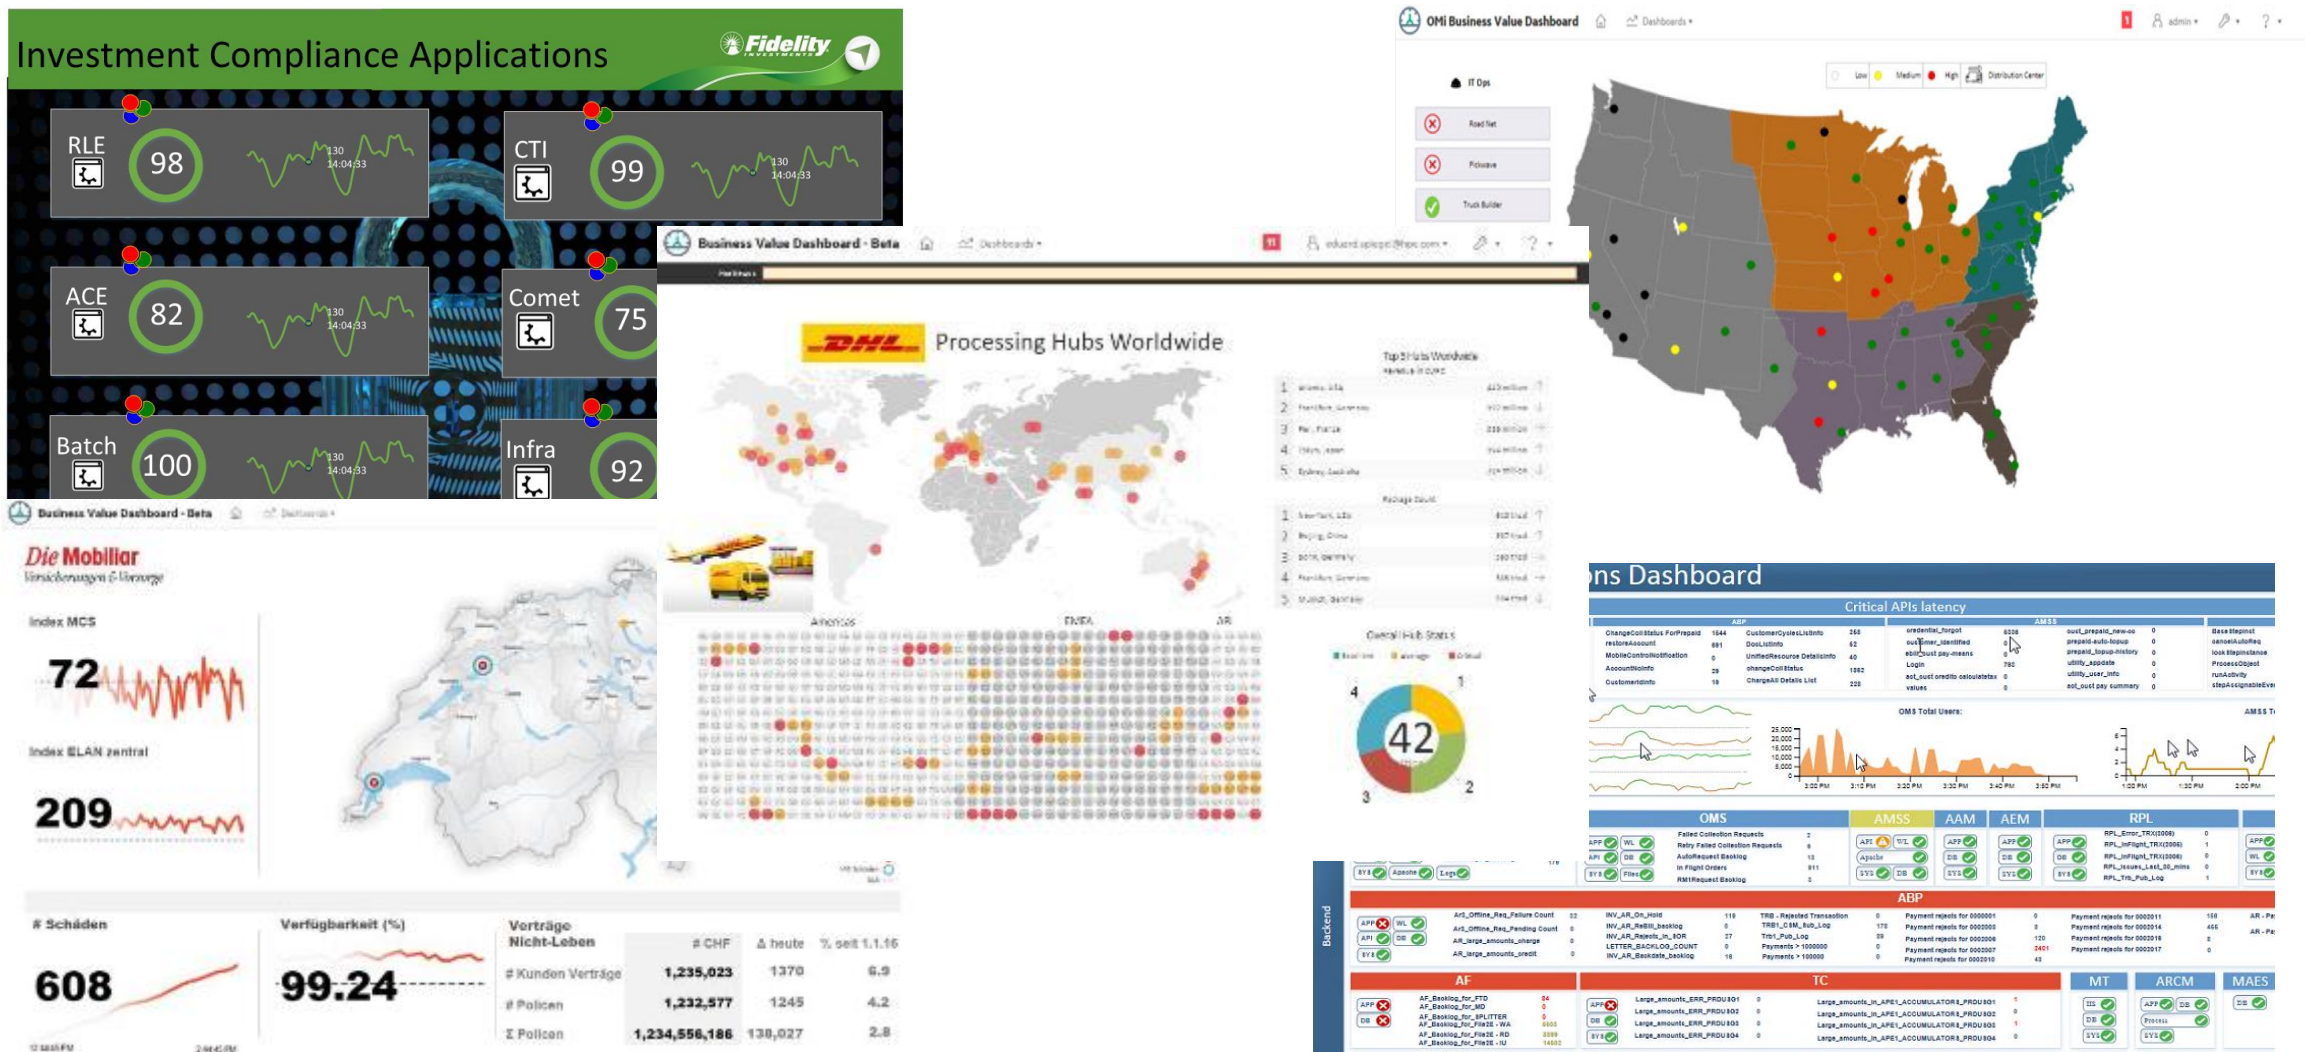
Investment Compliance Applications

Fidelity INVESTMENTS

RLE 98 130 14:04:33

CTI 99 130 14:04:33

ACE 82 130 14:04:33

Comet 75

Batch 100 130 14:04:33

Infra 92

OMi Business Value Dashboard

Dashboards

admin

IT Ops

Road Net

Pickwave

Truck Builder

Low Medium High Distribution Center

Business Value Dashboard - Beta

Dashboards

DHL Processing Hubs Worldwide

Top 5 Hubs Worldwide

1
2
3
4
5

Package Count

1
2
3
4
5

Americas

EMEA

AP

Overall Hub Status

42

4 1 3 2

Business Value Dashboard - Beta

Dashboards

Die Mobiliar
Versicherungen & Vorsorge

Index MCS

72

Index ELAN zentral

209

# Schäden

608

Verfügbarkeit (%)

99.24

Verträge Nicht-Leben

| | # CHF | Δ heute | % seit 1.1.16 |
|---|---|---|---|
| # Kunden Verträge | 1,235,023 | 1370 | 6.9 |
| # Policen | 1,232,577 | 1245 | 4.2 |
| Σ Policen | 1,234,556,186 | 138,027 | 2.8 |

ns Dashboard

Critical APIs latency

ABP

AMSS

OMS Total Users:

OMS

AMSS

AAM

AEM

RPL

Backend

ABP

AF

TC

MT

ARCM

MAES